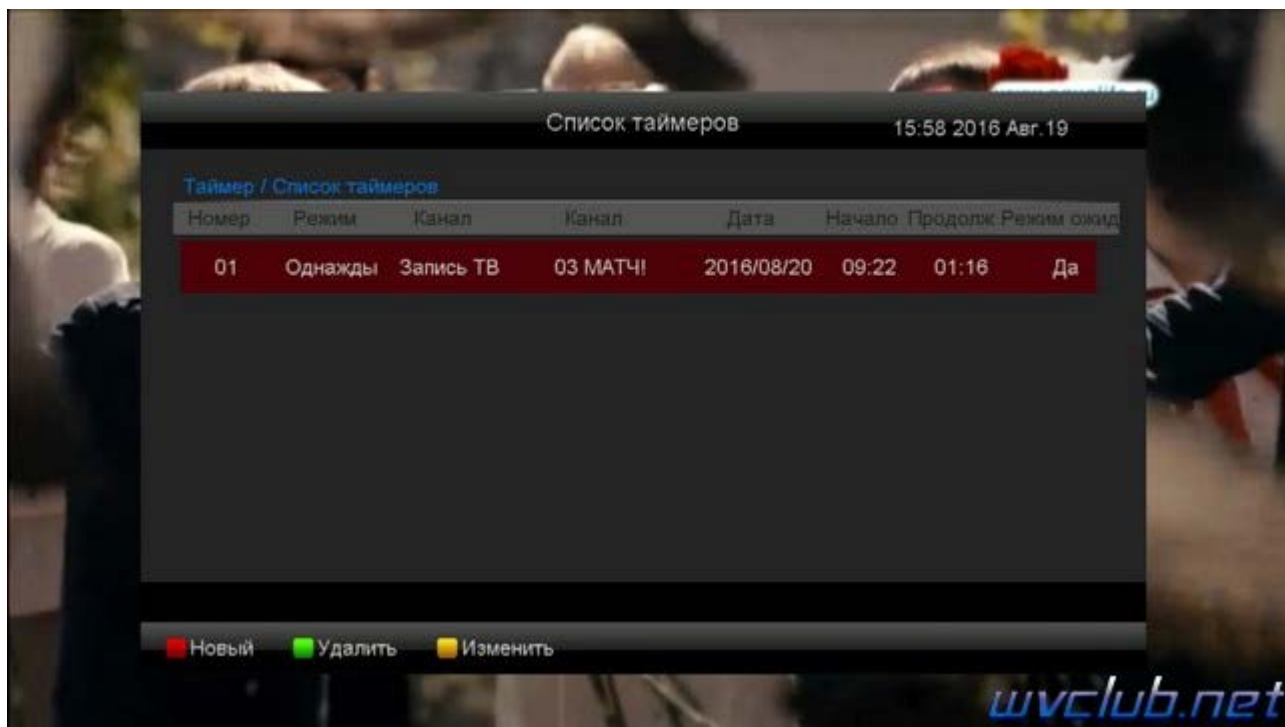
Список таймеров

15:58 2016 Авг.19

Таймер / Список таймеров

| Номер | Режим | Канал | Канал | Дата | Начало | Продолж | Режим ожид |
|---|---|---|---|---|---|---|---|
| 01 | Однажды | Запись ТВ | 03 МАТЧ! | 2016/08/20 | 09:22 | 01:16 | Да |

Новый Удалить Изменить

wvclub.net